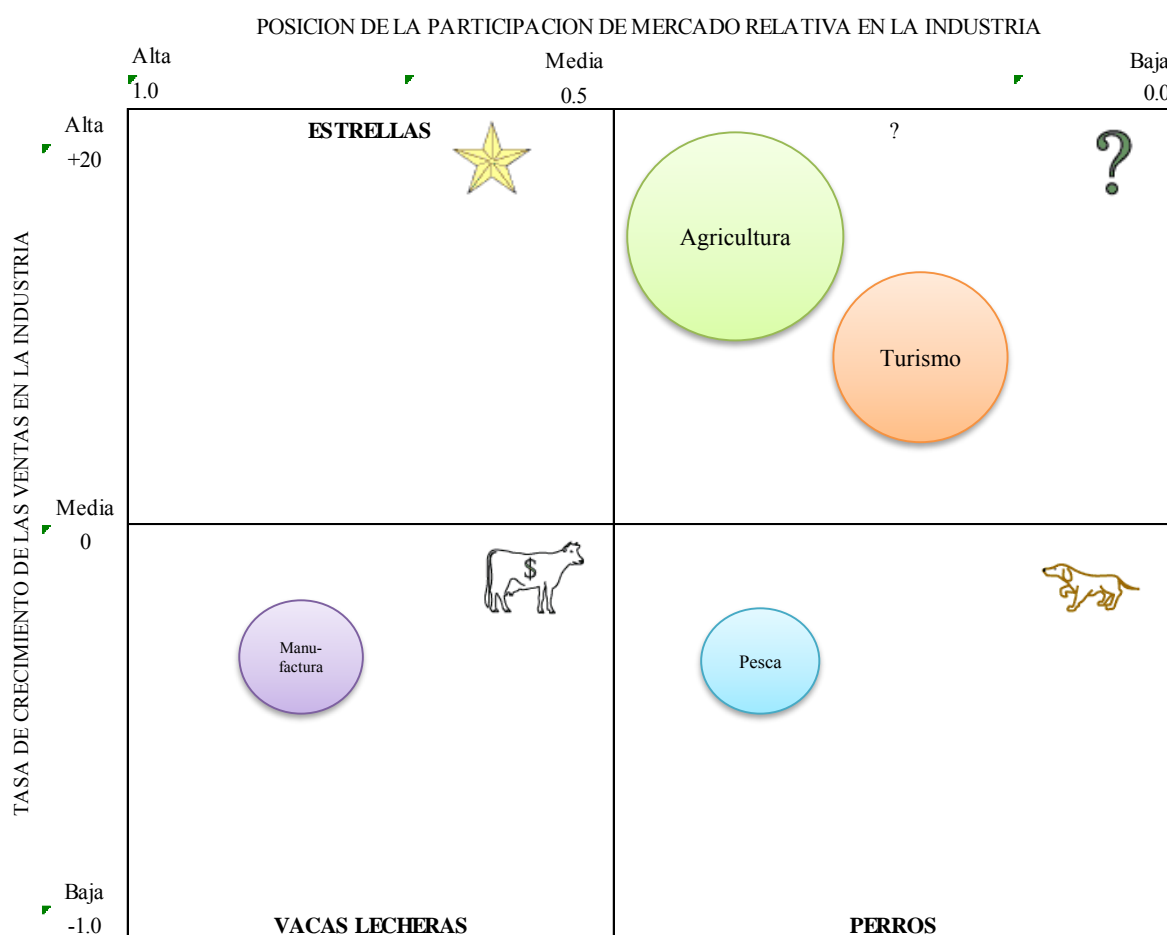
POSICION DE LA PARTICIPACION DE MERCADO RELATIVA EN LA INDUSTRIA

Alta
1.0

Media
0.5

Baja
0.0

TASA DE CRECIMIENTO DE LAS VENTAS EN LA INDUSTRIA

Alta
+20

Media
0

Baja
-1.0

ESTRELLAS

?

Agricultura

Turismo

$

Manufactura

Pesca

VACAS LECHERAS

PERROS